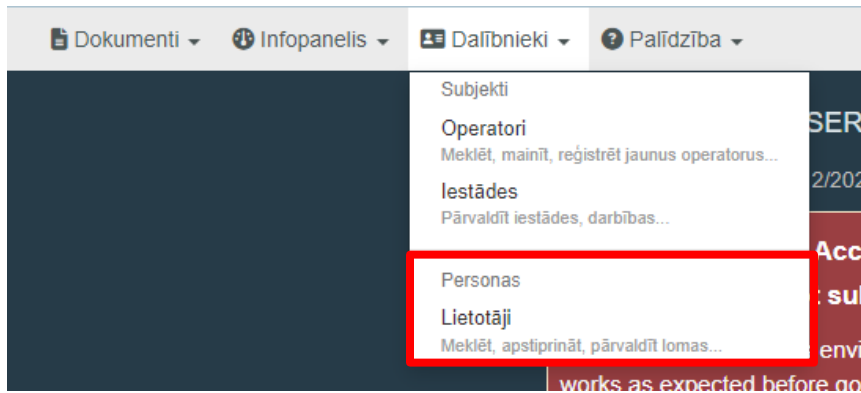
Dokumenti ▾ Infopanelis ▾ Dalībnieki ▾ Palīdzība ▾

Subjekti

Operatori
Meklēt, mainīt, reģistrēt jaunus operatorus...

Iestādes
Pārvaldīt iestādes, darbības...

Personas

Lietotāji
Meklēt, apstiprināt, pārvaldīt lomas...

SER
2/202
Acc
: sul
envi
works as expected before go